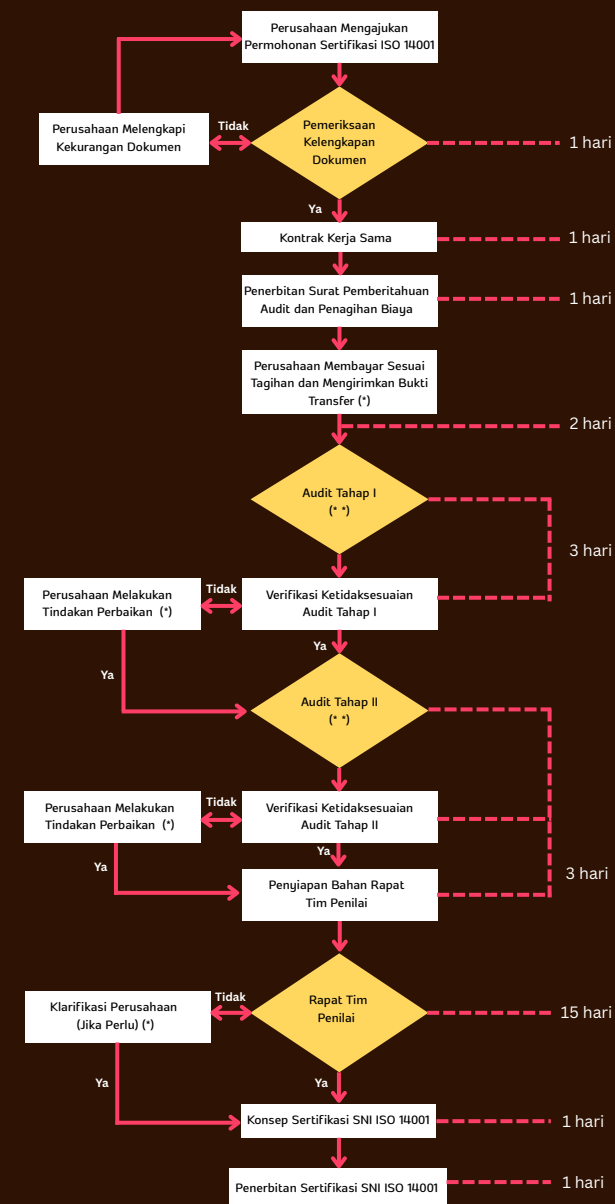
Perusahaan Mengajukan Permohonan Sertifikasi ISO 14001

Perusahaan Melengkapi Kekurangan Dokumen

Tidak

Pemeriksaan Kelengkapan Dokumen

1 hari

Ya

Kontrak Kerja Sama

1 hari

Penerbitan Surat Pemberitahuan Audit dan Penagihan Biaya

1 hari

Perusahaan Membayar Sesuai Tagihan dan Mengirimkan Bukti Transfer (*)

2 hari

Audit Tahap I (* *)

3 hari

Perusahaan Melakukan Tindakan Perbaikan (*)

Tidak

Verifikasi Ketidaksesuaian Audit Tahap I

Ya

Ya

Audit Tahap II (* *)

Perusahaan Melakukan Tindakan Perbaikan (*)

Tidak

Verifikasi Ketidaksesuaian Audit Tahap II

Ya

Ya

Penyiapan Bahan Rapat Tim Penilai

3 hari

Klarifikasi Perusahaan (Jika Perlu) (*)

Tidak

Rapat Tim Penilai

15 hari

Ya

Ya

Konsep Sertifikasi SNI ISO 14001

1 hari

Penerbitan Sertifikasi SNI ISO 14001

1 hari